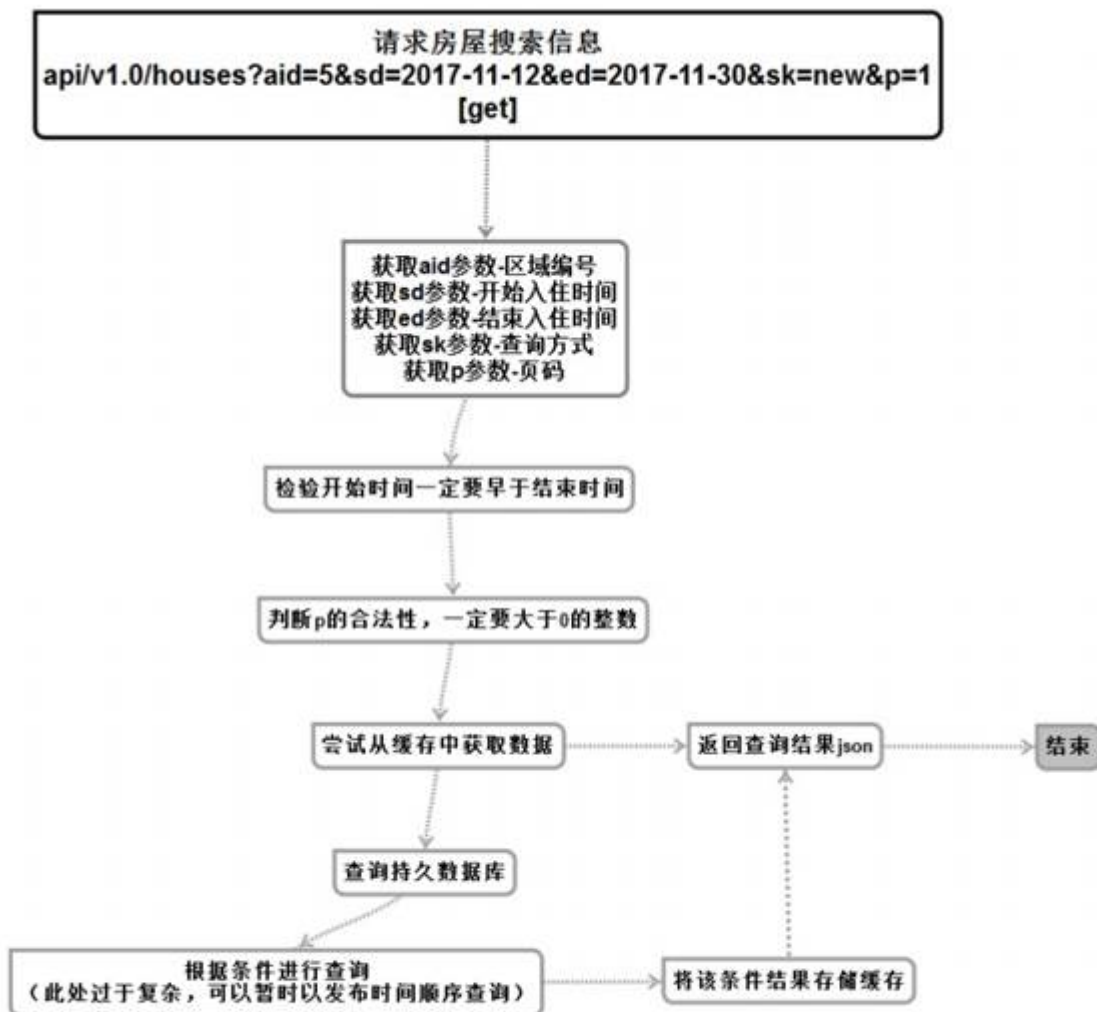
请求房屋搜索信息
api/v1.0/houses?aid=5&sd=2017-11-12&ed=2017-11-30&sk=new&p=1
[get]

获取aid参数-区域编号
获取sd参数-开始入住时间
获取ed参数-结束入住时间
获取sk参数-查询方式
获取p参数-页码

检验开始时间一定要早于结束时间

判断p的合法性，一定要大于0的整数

尝试从缓存中获取数据

返回查询结果json

结束

查询持久数据库

根据条件进行查询
（此处过于复杂，可以暂时以发布时间顺序查询）

将该条件结果存储缓存